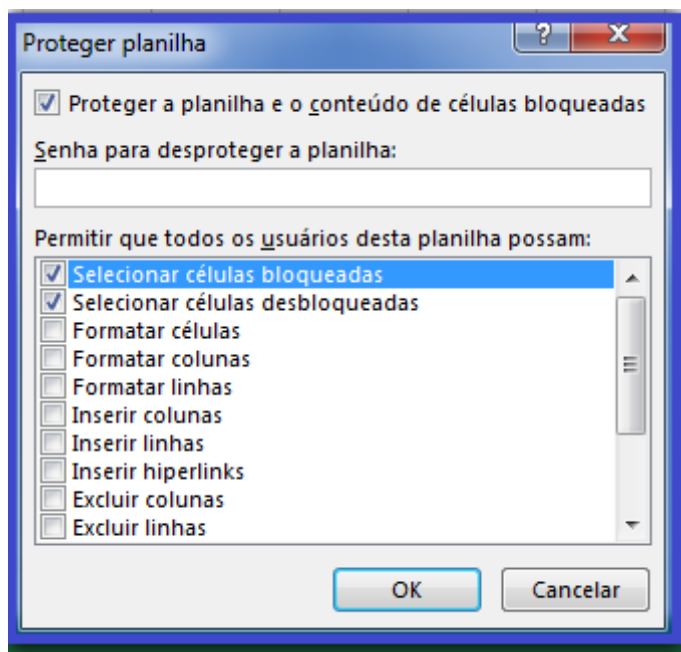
Proteger planilha

?

X

Proteger a planilha e o conteúdo de células bloqueadas

Senha para desproteger a planilha:

Permitir que todos os usuários desta planilha possam:

Selecionar células bloqueadas
Selecionar células desbloqueadas
Formatar células
Formatar colunas
Formatar linhas
Inserir colunas
Inserir linhas
Inserir hiperlinks
Excluir colunas
Excluir linhas

OK

Cancelar